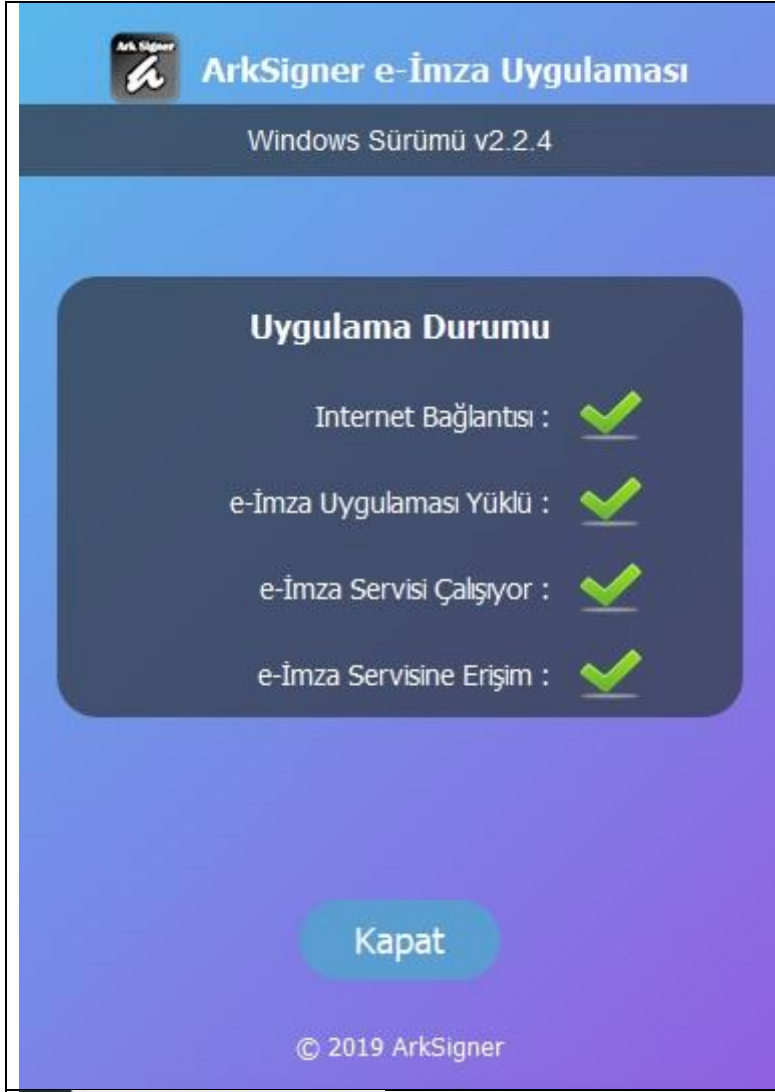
Ark Signer

ArkSigner e-İmza Uygulaması

Windows Sürümü v2.2.4

Uygulama Durumu

Internet Bağlantısı :

e-İmza Uygulaması Yüklü :

e-İmza Servisi Çalışıyor :

e-İmza Servisine Erişim :

Kapat

© 2019 ArkSigner